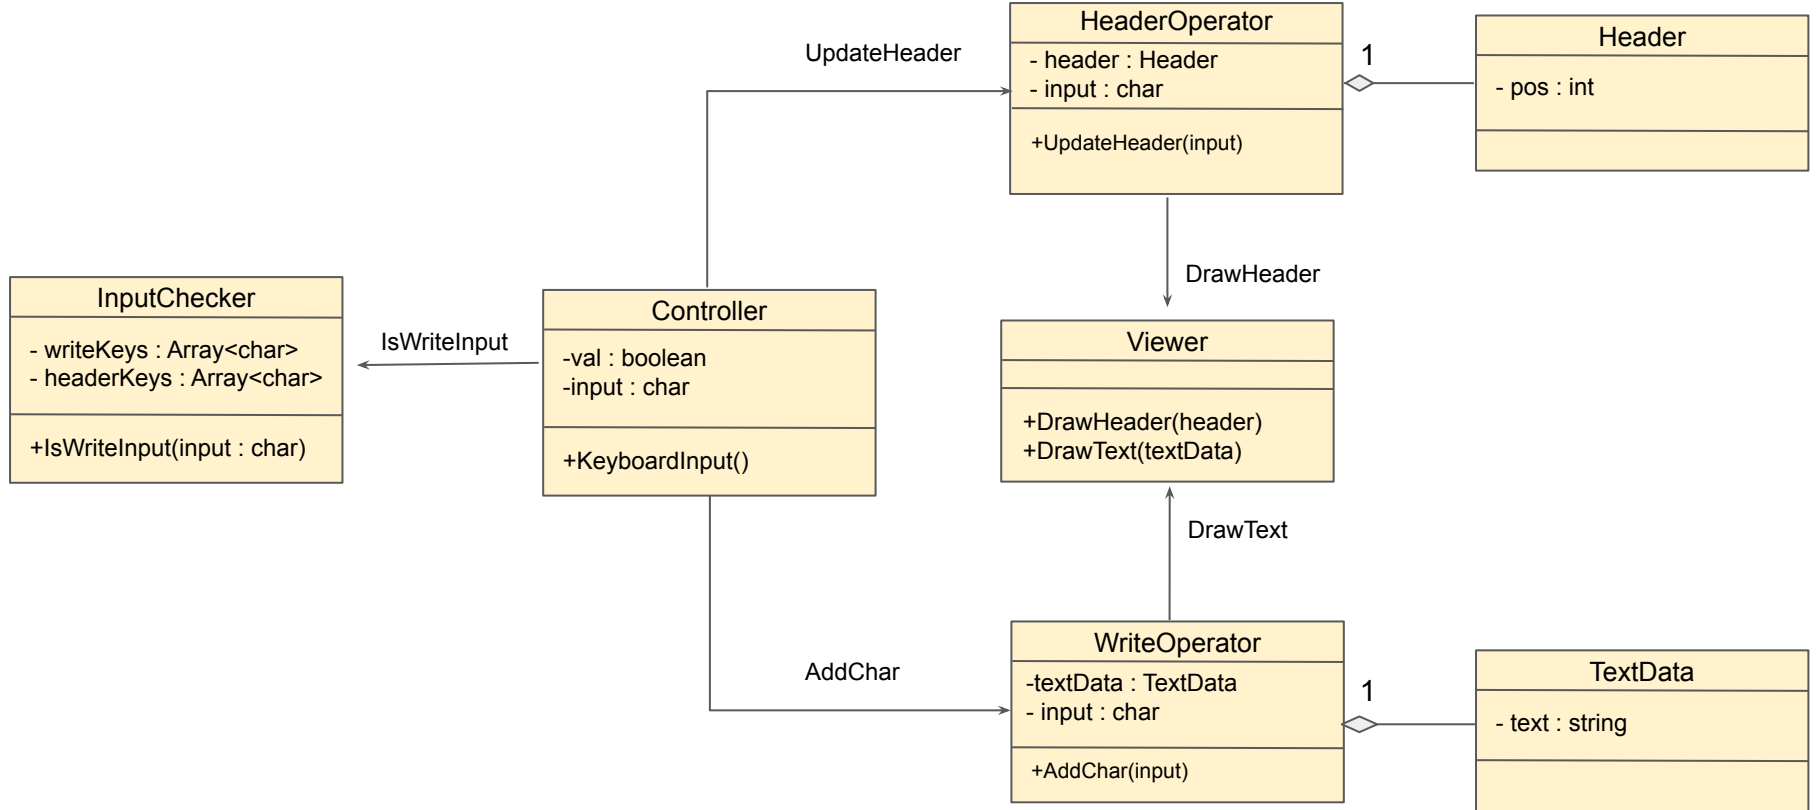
UpdateHeader

HeaderOperator
- header : Header
- input : char
+UpdateHeader(input)

1

Header
- pos : int

InputChecker
- writeKeys : Array<char>
- headerKeys : Array<char>
+IsWriteInput(input : char)

IsWriteInput

Controller
-val : boolean
-input : char
+KeyboardInput()

DrawHeader

Viewer
+DrawHeader(header)
+DrawText(textData)

DrawText

AddChar

WriteOperator
-textData : TextData
- input : char
+AddChar(input)

1

TextData
- text : string